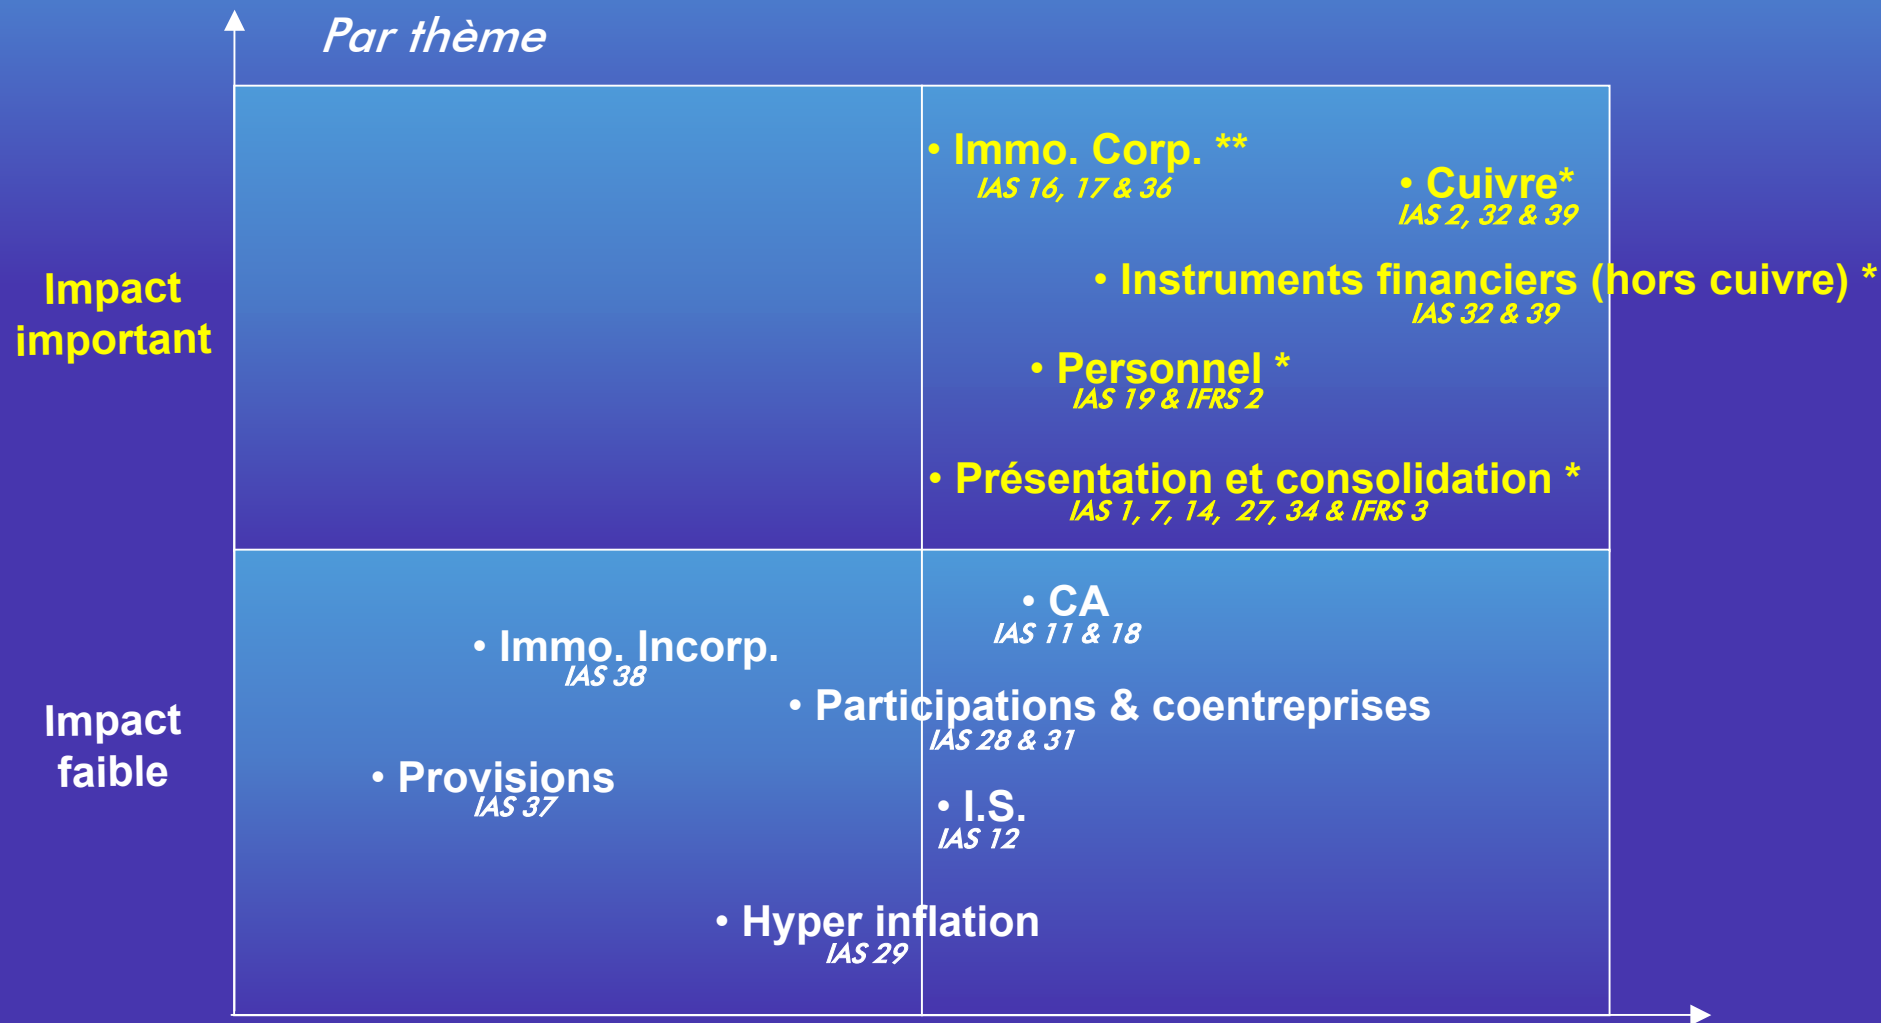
Par thème

Impact important

• Immo. Corp. **
IAS 16, 17 & 36

• Cuivre*
IAS 2, 32 & 39

• Instruments financiers (hors cuivre) *
IAS 32 & 39

• Personnel *
IAS 19 & IFRS 2

• Présentation et consolidation *
IAS 1, 7, 14, 27, 34 & IFRS 3

Impact faible

• CA
IAS 11 & 18

• Immo. Incorp.
IAS 38

• Participations & coentreprises
IAS 28 & 31

• Provisions
IAS 37

• I.S.
IAS 12

• Hyper inflation
IAS 29